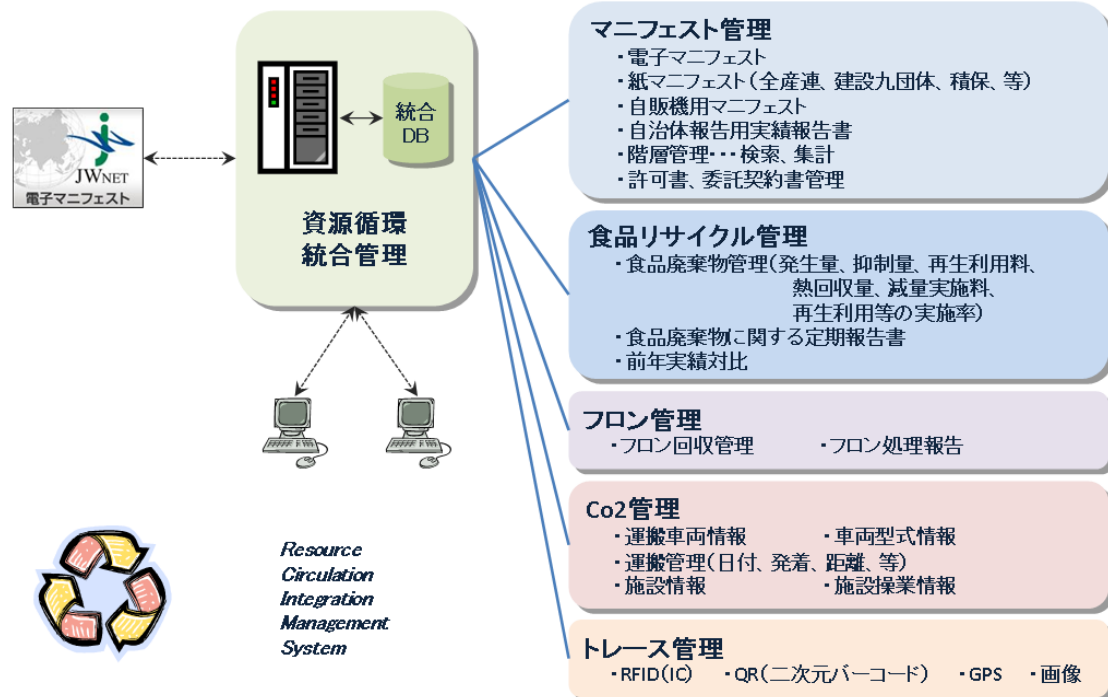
JWNET
電子マニフェスト

統合
DB

資源循環
統合管理

Resource
Circulation
Integration
Management
System

マニフェスト管理
・電子マニフェスト
・紙マニフェスト（全産連、建設九団体、積保、等）
・自販機用マニフェスト
・自治体報告用実績報告書
・階層管理・・・検索、集計
・許可書、委託契約書管理

食品リサイクル管理
・食品廃棄物管理（発生量、抑制量、再生利用料、熱回収量、減量実施料、再生利用等の実施率）
・食品廃棄物に関する定期報告書
・前年実績対比

フロン管理
・フロン回収管理　・フロン処理報告

Co2管理
・運搬車両情報　・車両型式情報
・運搬管理（日付、発着、距離、等）
・施設情報　・施設操業情報

トレース管理
・RFID（IC）　・QR（二次元バーコード）　・GPS　・画像